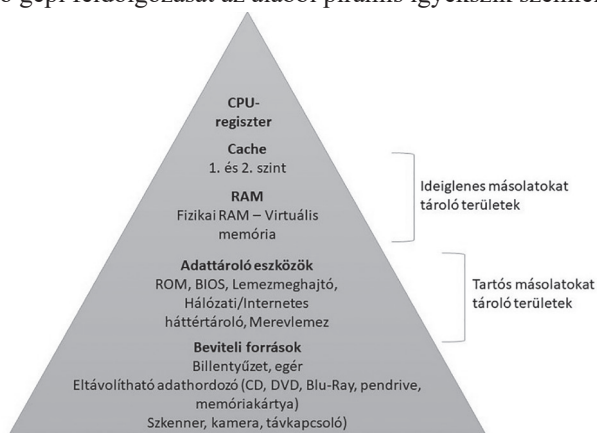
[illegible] gépi feldolgozását az alábbi piramis igyekszik szemlél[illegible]

CPU-regiszter

Cache
1. és 2. szint

RAM
Fizikai RAM – Virtuális memória

Ideiglenes másolatokat tároló területek

Adattároló eszközök
ROM, BIOS, Lemezmeghajtó, Hálózati/Internetes háttértároló, Merevlemez

Tartós másolatokat tároló területek

Beviteli források
Billentyűzet, egér
Eltávolítható adathordozó (CD, DVD, Blu-Ray, pendrive, memóriakártya)
Szkenner, kamera, távkapcsoló)